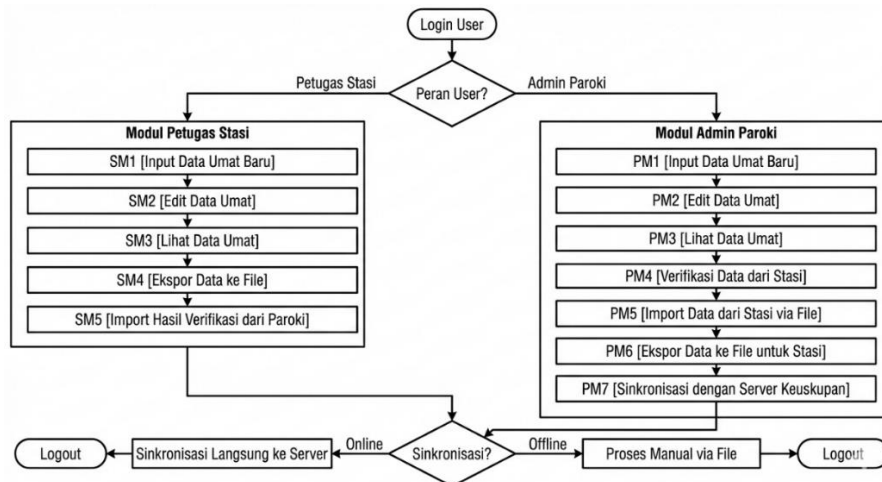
Login User

Peran User?

Petugas Stasi

Admin Paroki

Modul Petugas Stasi

SM1 [Input Data Umat Baru]

SM2 [Edit Data Umat]

SM3 [Lihat Data Umat]

SM4 [Ekspor Data ke File]

SM5 [Import Hasil Verifikasi dari Paroki]

Modul Admin Paroki

PM1 [Input Data Umat Baru]

PM2 [Edit Data Umat]

PM3 [Lihat Data Umat]

PM4 [Verifikasi Data dari Stasi]

PM5 [Import Data dari Stasi via File]

PM6 [Ekspor Data ke File untuk Stasi]

PM7 [Sinkronisasi dengan Server Keuskupan]

Sinkronisasi?

Online

Offline

Sinkronisasi Langsung ke Server

Logout

Proses Manual via File

Logout